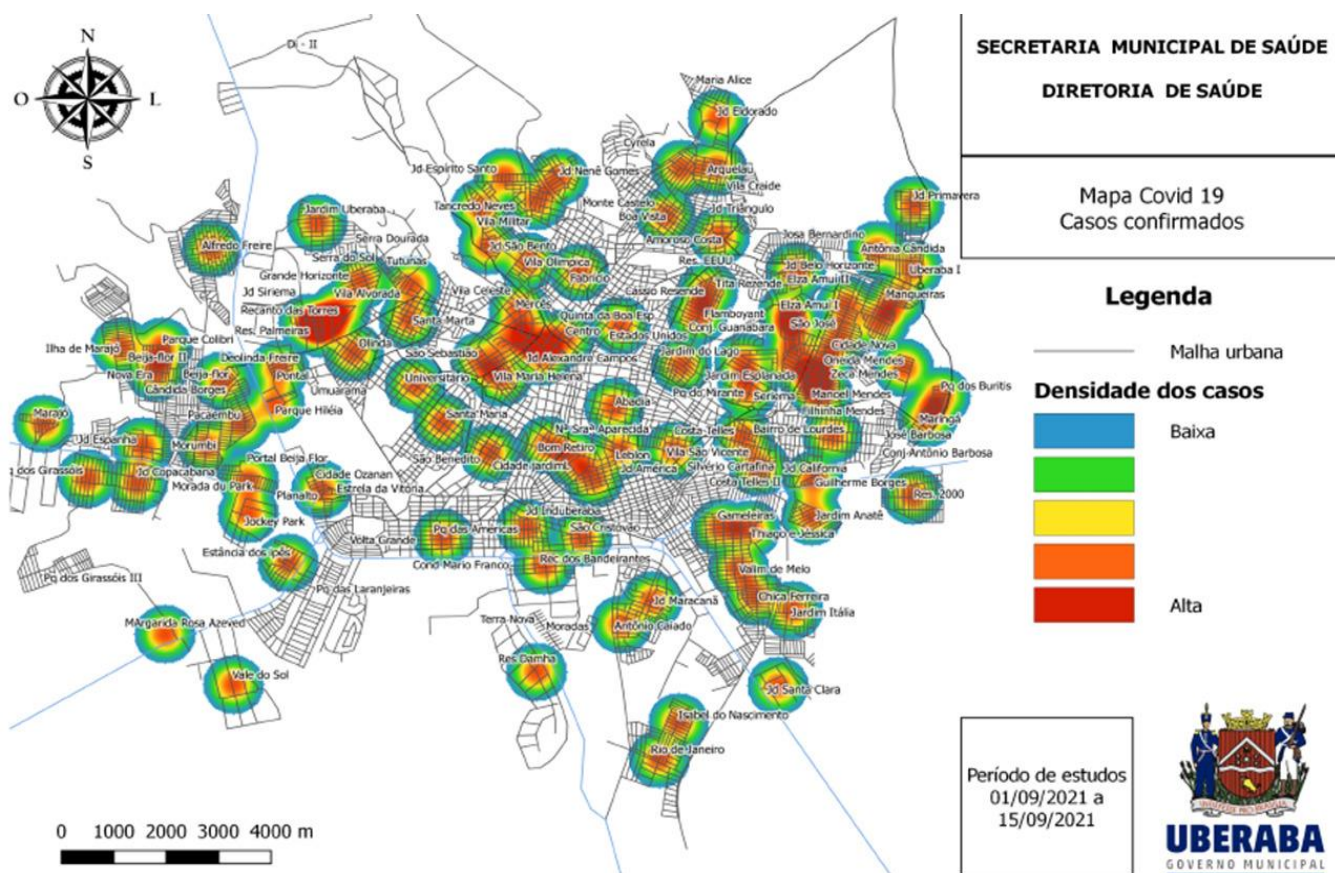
N
O
L
S

Di - II

SECRETARIA MUNICIPAL DE SAÚDE

DIRETORIA DE SAÚDE

Mapa Covid 19
Casos confirmados

Legenda

Malha urbana

Densidade dos casos

Baixa

Alta

Maria Alice
Jd Eldorado
Cyrela
Arquelau
Vila Craide
Jd Espirito Santo
Jd Nenê Gomes
Tancredo Neves
Vila Militar
Monte Castelo
Boa Vista
Jd Triângulo
Jd Primavera
Jardim Uberaba
Jd São Bento
Amoroso Costa
Josa Bernardino
Antônia Cândida
Alfredo Freire
Serra Dourada
Vila Olimpica
Fabrício
Res. EEUU
Uberaba I
Serra do Sol
Tutunas
Jd Belo Horizonte
Grande Horizonte
Jd Siriema
Vila Alvorada
Vila Celeste
Cássio Resende
Tita Rezende
Elza Amuí III
Mangueiras
Recanto das Torres
Res. Palmeiras
Mercês
Quinta da Boa Esp
Elza Amuí I
Santa Marta
Centro
Estados Unidos
Flamboyant
São José
Parque Colibri
Conj. Guanabara
Ilha de Marajó
Beija-flor II
Olinda
Deolinda Freire
São Sebastião
Jd Alexandre Campos
Jardim do Lago
Cidade Nova
Oneida Mendes
Nova Era
Beija-flor
Pontal
Universitário
Vila Maria Helena
Jardim Esplanada
Zeca Mendes
Cândida Borges
Umuarama
Pq do Mirante
Pq dos Buritis
Seriema
Manoel Mendes
Parque Hiléia
Abadia
Ilhinha Mendes
Marajó
Pacaembu
Santa Maria
Maringá
Nª Srª Aparecida
Costa Telles
Bairro de Lourdes
José Barbosa
Jd Espanha
Morumbi
Bom Retiro
Leblon
Vila São Vicente
Conj-Antônio Barbosa
São Benedito
Silvério Cartafina
Jd Copacabana
Portal Beija Flor
Cidade Jardim
Jd América
Jd Califórnia
dos Girassóis
Cidade Ozanan
Costa Telles II
Guilherme Borges
Morada du Park
Estrela da Vitória
Res. 2000
Planalto
Jd Induberaba
Jardim Anatê
Jockey Park
Gameleiras
São Cristovão
Pq das Américas
Thiago e Jéssica
Volta Grande
Estância dos ipês
Rec dos Bandeirantes
Cond Mário Franco
Valim de Melo
Pq das Laranjeiras
Pq dos Girassóis III
Jd Maracanã
Chica Ferreira
Terra Nova
Jardim Itália
MArgarida Rosa Azeved
Moradas
Antônio Caiado
Res. Damha
Vale do Sol
Jd Santa Clara
Isabel do Nascimento
Rio de Janeiro

0 1000 2000 3000 4000 m

Período de estudos
01/09/2021 a
15/09/2021

UBERABA
GOVERNO MUNICIPAL